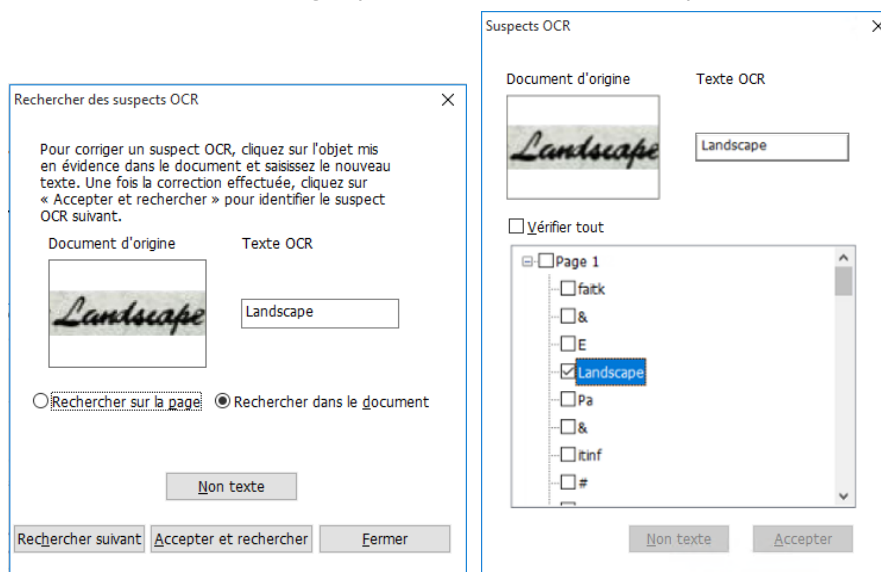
Rechercher des suspects OCR

Pour corriger un suspect OCR, cliquez sur l'objet mis en évidence dans le document et saisissez le nouveau texte. Une fois la correction effectuée, cliquez sur « Accepter et rechercher » pour identifier le suspect OCR suivant.

Document d'origine

Landscape

Texte OCR

Landscape

Rechercher sur la page

Rechercher dans le document

Non texte

Rechercher suivant

Accepter et rechercher

Fermer

Suspects OCR

Document d'origine

Landscape

Texte OCR

Landscape

Vérifier tout

Page 1

faitk

&

E

Landscape

Pa

&

itinf

#

Non texte

Accepter